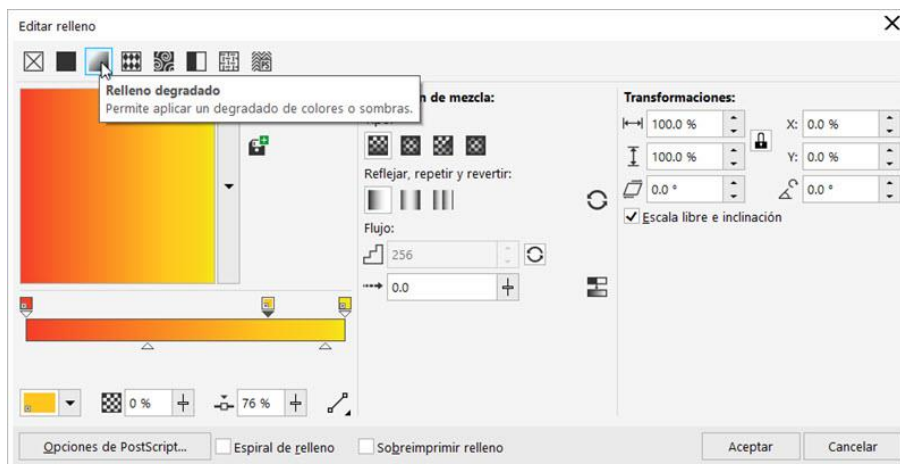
Editar relleno

Relleno degradado
Permite aplicar un degradado de colores o sombras.

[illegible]n de mezcla:
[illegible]

Reflejar, repetir y revertir:

Flujo:
256
0.0

Transformaciones:
100.0 %
100.0 %
0.0 °
X: 0.0 %
Y: 0.0 %
0.0 °
Escala libre e inclinación

0 %
76 %

Opciones de PostScript...
Espiral de relleno
Sobreimprimir relleno
Aceptar
Cancelar